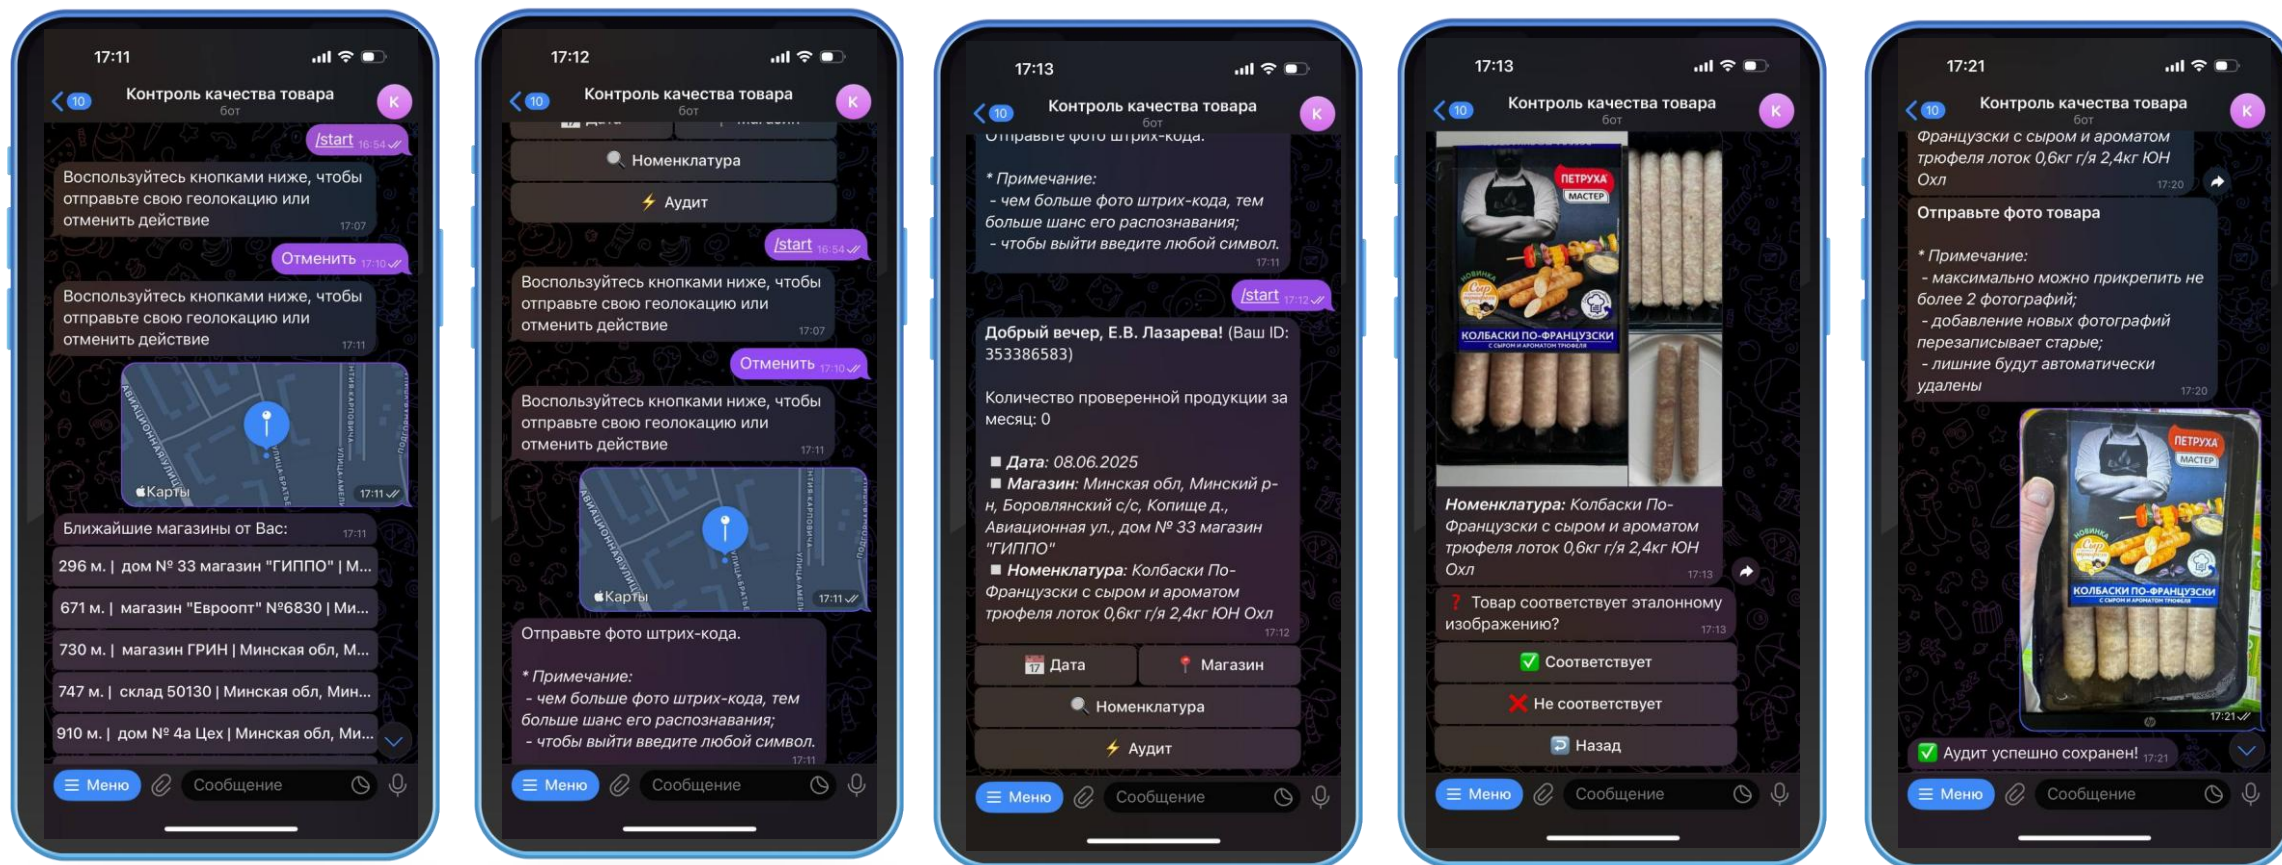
17:11

10 Контроль качества товара
бот
К

/start 16:54

Воспользуйтесь кнопками ниже, чтобы отправьте свою геолокацию или отменить действие 17:07

Отменить 17:10

Воспользуйтесь кнопками ниже, чтобы отправьте свою геолокацию или отменить действие 17:11

Карты 17:11

Ближайшие магазины от Вас: 17:11

296 м. | дом № 33 магазин "ГИППО" | М...

671 м. | магазин "Евроопт" №6830 | Ми...

730 м. | магазин ГРИН | Минская обл, М...

747 м. | склад 50130 | Минская обл, Мин...

910 м. | дом № 4а Цех | Минская обл, Ми...

Меню Сообщение

17:12

10 Контроль качества товара
бот
К

Номенклатура

Аудит

/start 16:54

Воспользуйтесь кнопками ниже, чтобы отправьте свою геолокацию или отменить действие 17:07

Отменить 17:10

Воспользуйтесь кнопками ниже, чтобы отправьте свою геолокацию или отменить действие 17:11

Карты 17:11

Отправьте фото штрих-кода.

* Примечание:
- чем больше фото штрих-кода, тем больше шанс его распознавания;
- чтобы выйти введите любой символ. 17:11

Меню Сообщение

17:13

10 Контроль качества товара
бот
К

Отправьте фото штрих-кода.

* Примечание:
- чем больше фото штрих-кода, тем больше шанс его распознавания;
- чтобы выйти введите любой символ. 17:11

/start 17:12

Добрый вечер, Е.В. Лазарева! (Ваш ID: 353386583)

Количество проверенной продукции за месяц: 0

Дата: 08.06.2025
Магазин: Минская обл, Минский р-н, Боровлянский с/с, Копище д., Авиационная ул., дом № 33 магазин "ГИППО"
Номенклатура: Колбаски По-Французски с сыром и ароматом трюфеля лоток 0,6кг г/я 2,4кг ЮН Охл 17:12

Дата Магазин

Номенклатура

Аудит

Меню Сообщение

17:13

10 Контроль качества товара
бот
К

ПЕТРУХА МАСТЕР
КОЛБАСКИ ПО-ФРАНЦУЗСКИ

Номенклатура: Колбаски По-Французски с сыром и ароматом трюфеля лоток 0,6кг г/я 2,4кг ЮН Охл 17:13

Товар соответствует эталонному изображению? 17:13

Соответствует

Не соответствует

Назад

Меню Сообщение

17:21

10 Контроль качества товара
бот
К

Французски с сыром и ароматом трюфеля лоток 0,6кг г/я 2,4кг ЮН Охл 17:20

Отправьте фото товара

* Примечание:
- максимально можно прикрепить не более 2 фотографий;
- добавление новых фотографий перезаписывает старые;
- лишние будут автоматически удалены 17:20

ПЕТРУХА МАСТЕР
КОЛБАСКИ ПО-ФРАНЦУЗСКИ
17:21

Аудит успешно сохранен! 17:21

Меню Сообщение